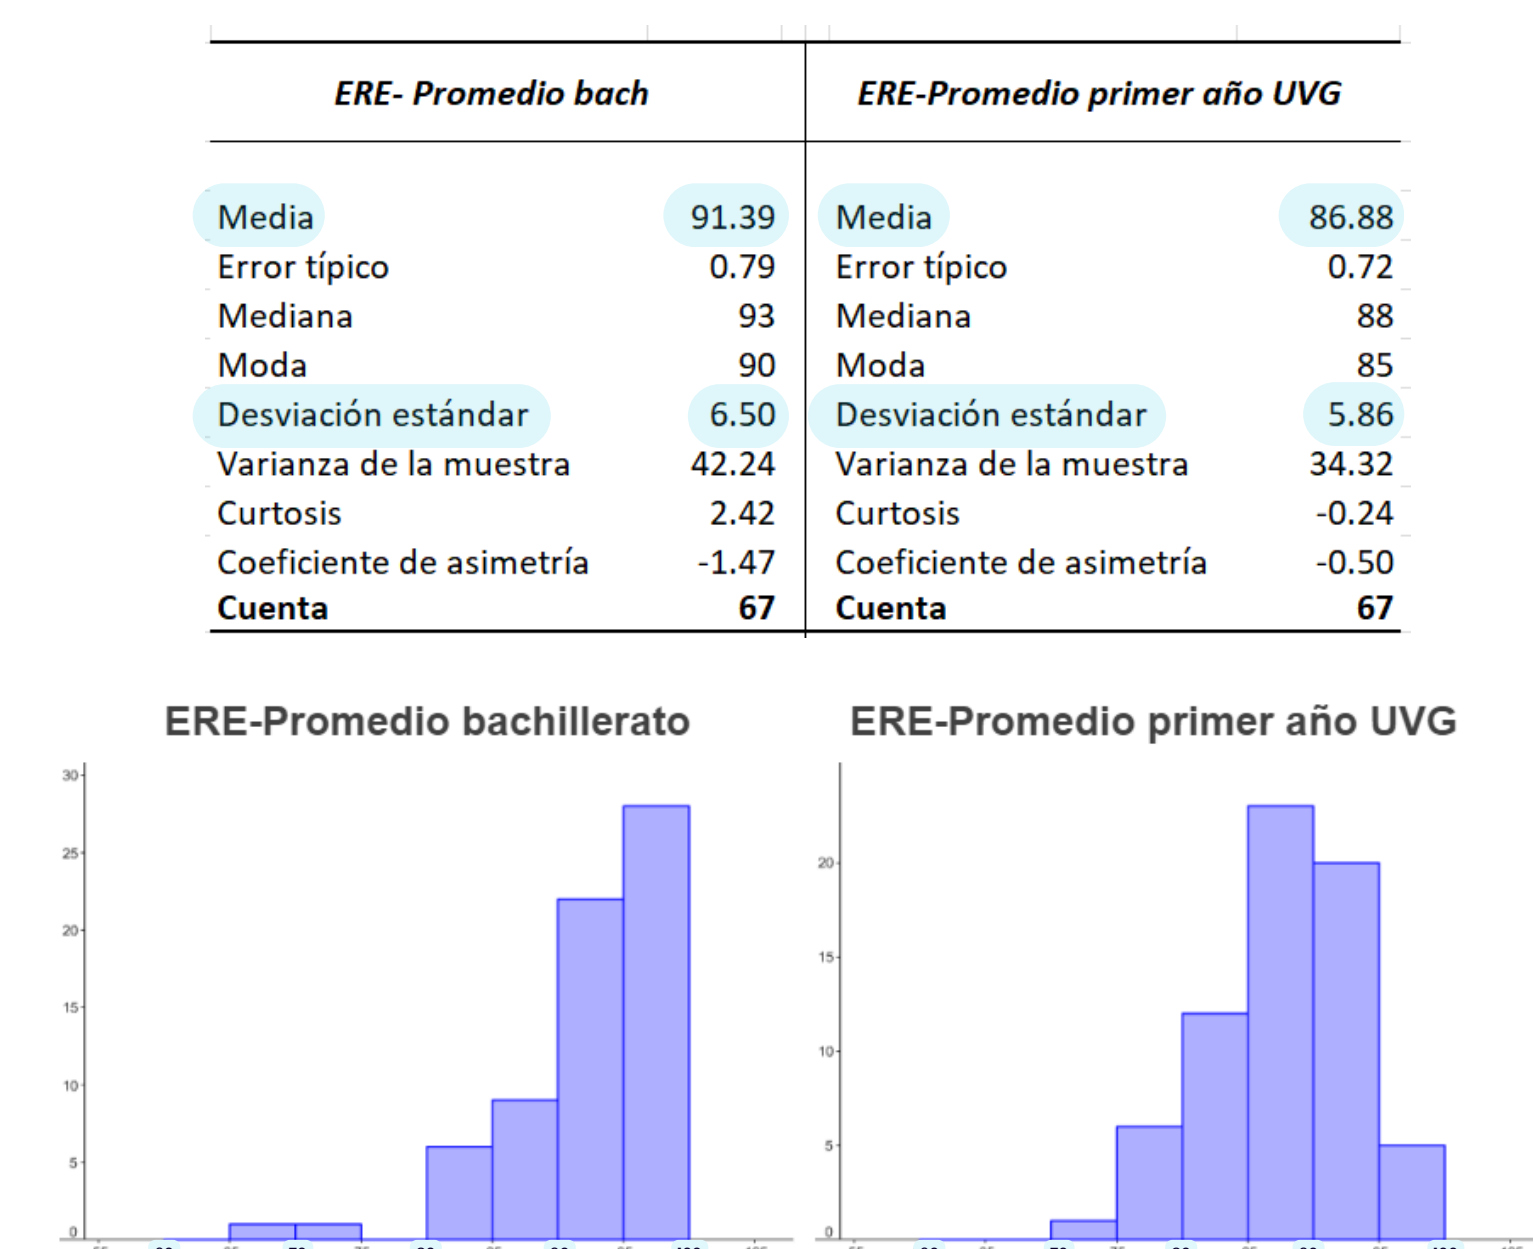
| ERE- Promedio bach | | ERE-Promedio primer año UVG | |
|---|---|---|---|
| Media | 91.39 | Media | 86.88 |
| Error típico | 0.79 | Error típico | 0.72 |
| Mediana | 93 | Mediana | 88 |
| Moda | 90 | Moda | 85 |
| Desviación estándar | 6.50 | Desviación estándar | 5.86 |
| Varianza de la muestra | 42.24 | Varianza de la muestra | 34.32 |
| Curtosis | 2.42 | Curtosis | -0.24 |
| Coeficiente de asimetría | -1.47 | Coeficiente de asimetría | -0.50 |
| **Cuenta** | **67** | **Cuenta** | **67** |

ERE-Promedio bachillerato

30
25
20
15
10
5
0

ERE-Promedio primer año UVG

20
15
10
5
0